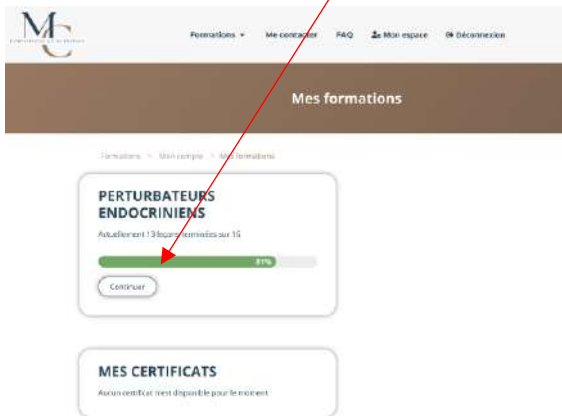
MC

Formations ▾ Me contacter FAQ Mon espace Déconnexion

Mes formations

Formations > Mon compte > Mes formations

PERTURBATEURS ENDOCRINIENS

Actuellement 13 leçons terminées sur 16

81%

Continuer

MES CERTIFICATS

Aucun certificat n'est disponible pour le moment